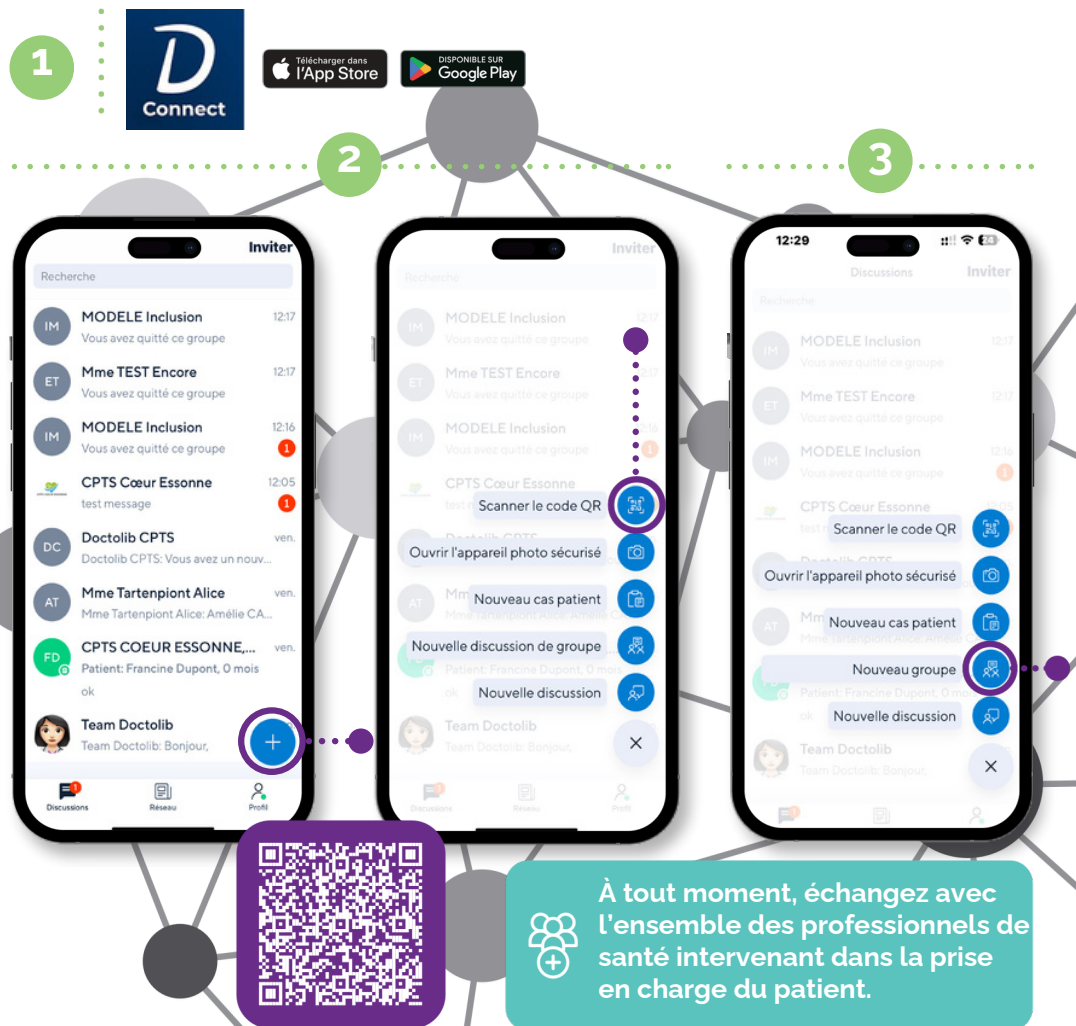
1

D
Connect

Télécharger dans l'App Store

DISPONIBLE SUR Google Play

2

3

Inviter

Recherche

IM MODELE Inclusion 12:17
Vous avez quitté ce groupe

ET Mme TEST Encore 12:17
Vous avez quitté ce groupe

IM MODELE Inclusion 12:16
Vous avez quitté ce groupe 1

CPTS Cœur Essonne 12:05
test message 1

DC Doctolib CPTS ven.
Doctolib CPTS: Vous avez un nouv...

AT Mme Tartenpiont Alice ven.
Mme Tartenpiont Alice: Amélie CA...

FD CPTS COEUR ESSONNE,... ven.
Patient: Francine Dupont, 0 mois ok

Team Doctolib
Team Doctolib: Bonjour,

Discussions Réseau Profil

Inviter

Recherche

MODELE Inclusion
Vous avez quitté ce groupe

Mme TEST Encore
Vous avez quitté ce groupe

MODELE Inclusion
Vous avez quitté ce groupe

CPTS Cœur Essonne

Scanner le code QR

Ouvrir l'appareil photo sécurisé

Nouveau cas patient

Nouvelle discussion de groupe

Nouvelle discussion

Team Doctolib
Team Doctolib: Bonjour,

Discussions Réseau Profil

12:29

Discussions Inviter

Recherche

MODELE Inclusion
Vous avez quitté ce groupe

Mme TEST Encore
Vous avez quitté ce groupe

MODELE Inclusion
Vous avez quitté ce groupe

CPTS Cœur Essonne

Scanner le code QR

Ouvrir l'appareil photo sécurisé

Nouveau cas patient

Nouveau groupe

Patient: Francine Dupont, 0 mois

Nouvelle discussion

Team Doctolib
Team Doctolib: Bonjour,

À tout moment, échangez avec l'ensemble des professionnels de santé intervenant dans la prise en charge du patient.